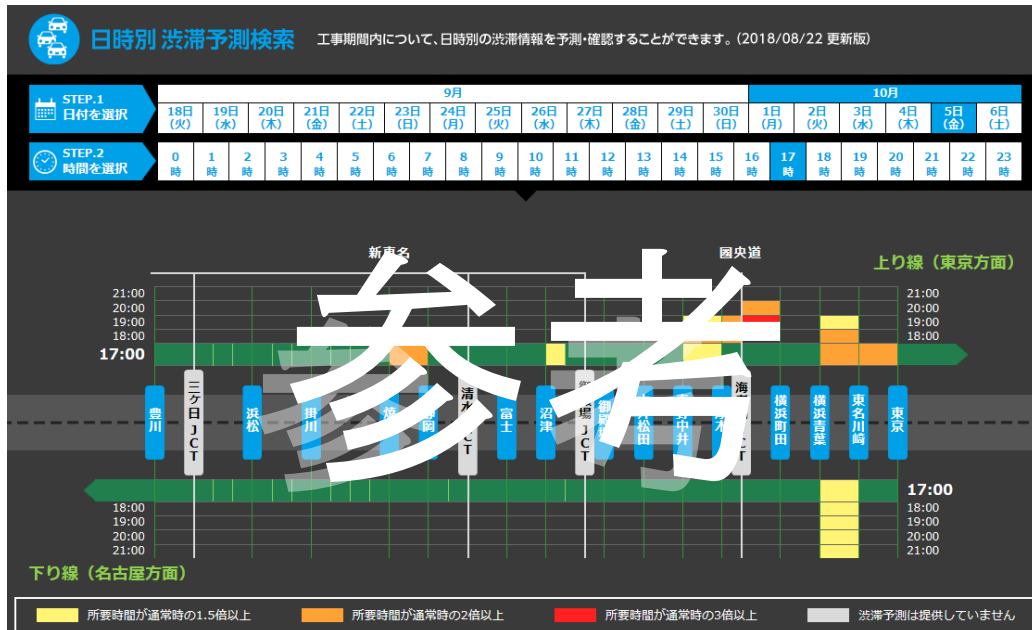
日時別 渋滞予測検索　工事期間内について、日時別の渋滞情報を予測・確認することができます。(2018/08/22 更新版)

STEP.1 日付を選択

9月

| 18日(火) | 19日(水) | 20日(木) | 21日(金) | 22日(土) | 23日(日) | 24日(月) | 25日(火) | 26日(水) | 27日(木) | 28日(金) | 29日(土) | 30日(日) |
|---|---|---|---|---|---|---|---|---|---|---|---|---|

10月

| 1日(月) | 2日(火) | 3日(水) | 4日(木) | 5日(金) | 6日(土) |
|---|---|---|---|---|---|

STEP.2 時間を選択

| 0時 | 1時 | 2時 | 3時 | 4時 | 5時 | 6時 | 7時 | 8時 | 9時 | 10時 | 11時 | 12時 | 13時 | 14時 | 15時 | 16時 | 17時 | 18時 | 19時 | 20時 | 21時 | 22時 | 23時 |
|---|---|---|---|---|---|---|---|---|---|---|---|---|---|---|---|---|---|---|---|---|---|---|---|

新東名　圏央道

上り線（東京方面）

21:00
20:00
19:00
18:00
17:00

豊川　三ケ日JCT　浜松　掛川　焼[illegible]　静岡　清水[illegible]JCT　富士　沼津　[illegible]場JCT　御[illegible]　大井松田　秦野中井　厚木　海老名JCT　横浜町田　横浜青葉　東名川崎　東京

参考

17:00
18:00
19:00
20:00
21:00

下り線（名古屋方面）

所要時間が通常時の1.5倍以上　所要時間が通常時の2倍以上　所要時間が通常時の3倍以上　渋滞予測は提供していません